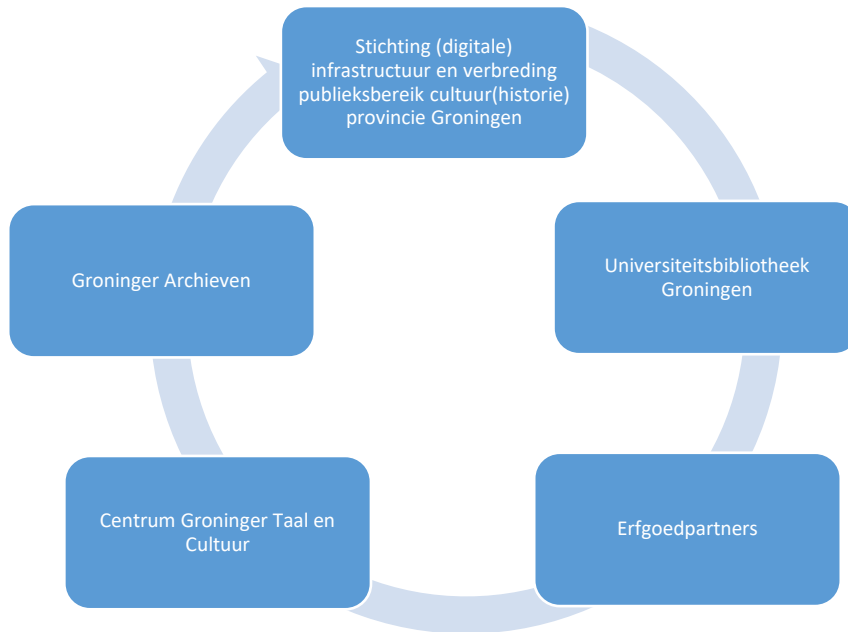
Stichting (digitale) infrastructuur en verbreding publieksbereik cultuur(historie) provincie Groningen

Universiteitsbibliotheek Groningen

Erfgoedpartners

Centrum Groninger Taal en Cultuur

Groninger Archieven